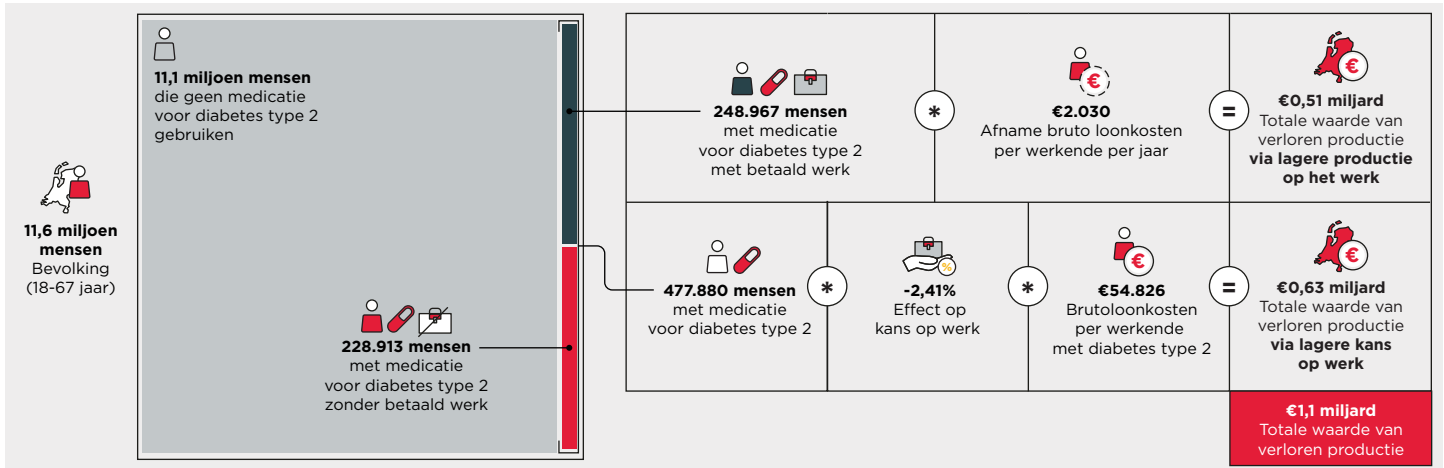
**11,6 miljoen mensen**
Bevolking
(18-67 jaar)

**11,1 miljoen mensen**
die geen medicatie voor diabetes type 2 gebruiken

**228.913 mensen**
met medicatie voor diabetes type 2 zonder betaald werk

**248.967 mensen**
met medicatie voor diabetes type 2 met betaald werk

*

**€2.030**
Afname bruto loonkosten per werkende per jaar

=

**€0,51 miljard**
Totale waarde van verloren productie **via lagere productie op het werk**

**477.880 mensen**
met medicatie voor diabetes type 2

*

%

**-2,41%**
Effect op kans op werk

*

**€54.826**
Brutoloonkosten per werkende met diabetes type 2

=

**€0,63 miljard**
Totale waarde van verloren productie **via lagere kans op werk**

**€1,1 miljard**
Totale waarde van verloren productie